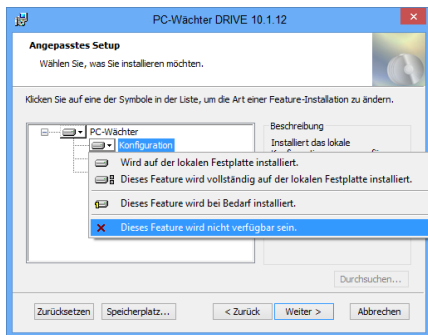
PC-Wächter DRIVE 10.1.12

Angepasstes Setup

Wählen Sie, was Sie installieren möchten.

Klicken Sie auf eine der Symbole in der Liste, um die Art einer Feature-Installation zu ändern.

PC-Wächter

Konfiguration

Beschreibung

Installiert das lokale

Wird auf der lokalen Festplatte installiert.

Dieses Feature wird vollständig auf der lokalen Festplatte installiert.

Dieses Feature wird bei Bedarf installiert.

Dieses Feature wird nicht verfügbar sein.

Durchsuchen...

Zurücksetzen

Speicherplatz...

< Zurück

Weiter >

Abbrechen